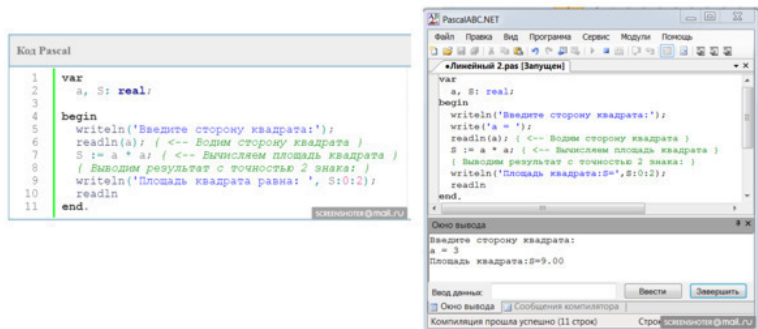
Код Pascal

1 var
2 a, S: real;
3
4 begin
5 writeln('Введите сторону квадрата:');
6 readln(a); { <-- Водим сторону квадрата }
7 S := a * a; { <-- Вычисляем площадь квадрата }
8 { Выводим результат с точностью 2 знака: }
9 writeln('Площадь квадрата равна: ', S:0:2);
10 readln
11 end.

SCREENSHOTER@mail.ru

PascalABC.NET

Файл Правка Вид Программа Сервис Модули Помощь

•Линейный 2.pas [Запущен]

var
a, S: real;
begin
writeln('Введите сторону квадрата:');
write('a = ');
readln(a); { <-- Водим сторону квадрата }
S := a * a; { <-- Вычисляем площадь квадрата }
{ Выводим результат с точностью 2 знака: }
writeln('Площадь квадрата:S=',S:0:2);
readln
end.

Окно вывода

Введите сторону квадрата:
a = 3
Площадь квадрата:S=9.00

Ввод данных:
Ввести
Завершить

Окно вывода
Сообщения компилятора

Компиляция прошла успешно (11 строк)
Строк SCREENSHOTER@mail.ru